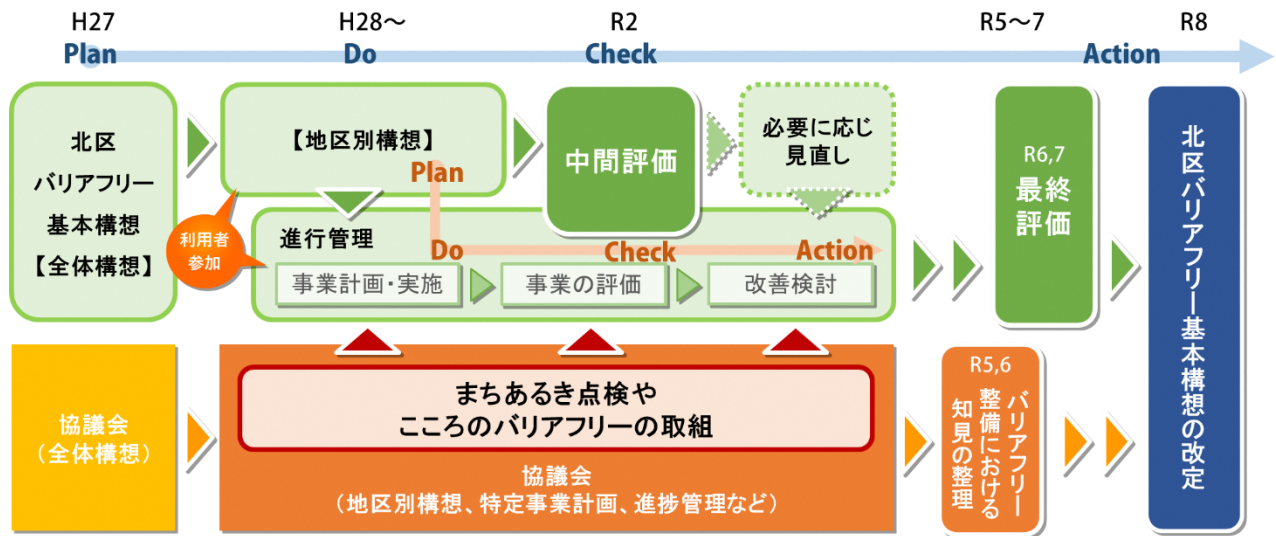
H27
Plan

H28～
Do

R2
Check

R5～7

R8
Action

北区
バリアフリー
基本構想
【全体構想】

【地区別構想】

Plan

中間評価

必要に応じ
見直し

R6,7
最終
評価

北区バリアフリー基本構想の改定

利用者
参加

進行管理

Do

Check

Action

事業計画・実施

事業の評価

改善検討

協議会
（全体構想）

まちあるき点検や
こころのバリアフリーの取組

協議会
（地区別構想、特定事業計画、進捗管理など）

R5,6
バリアフリー
整備における
知見の整理